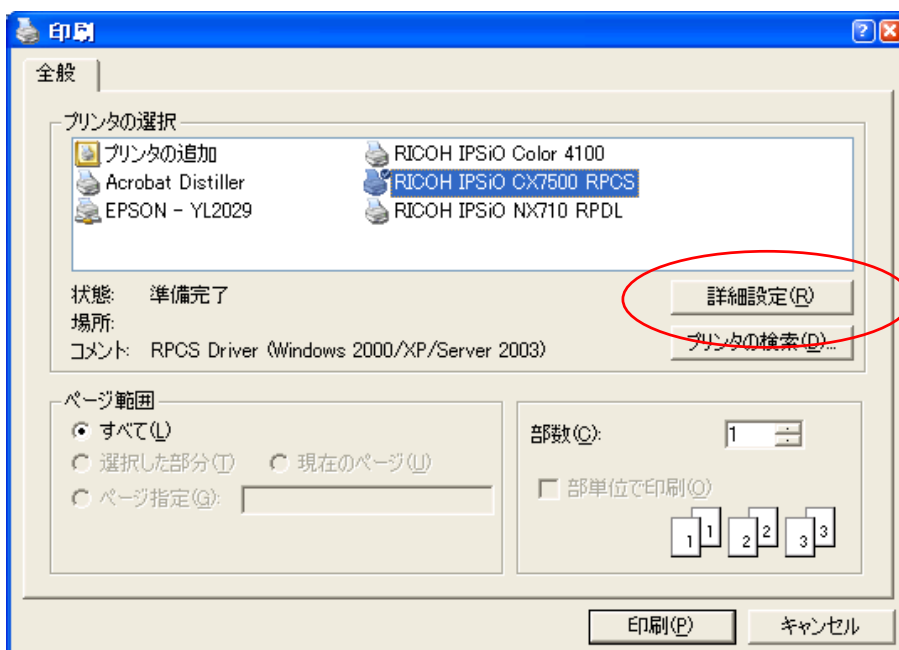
印刷

全般

プリンタの選択

プリンタの追加
Acrobat Distiller
EPSON - YL2029
RICOH IPSiO Color 4100
RICOH IPSiO CX7500 RPCS
RICOH IPSiO NX710 RPDL

状態: 準備完了
場所:
コメント: RPCS Driver (Windows 2000/XP/Server 2003)

詳細設定(R)
プリンタの検索(D)...

ページ範囲
すべて(L)
選択した部分(T)
現在のページ(U)
ページ指定(G):

部数(C): 1

部単位で印刷(O)

1 1 2 2 3 3

印刷(P)
キャンセル